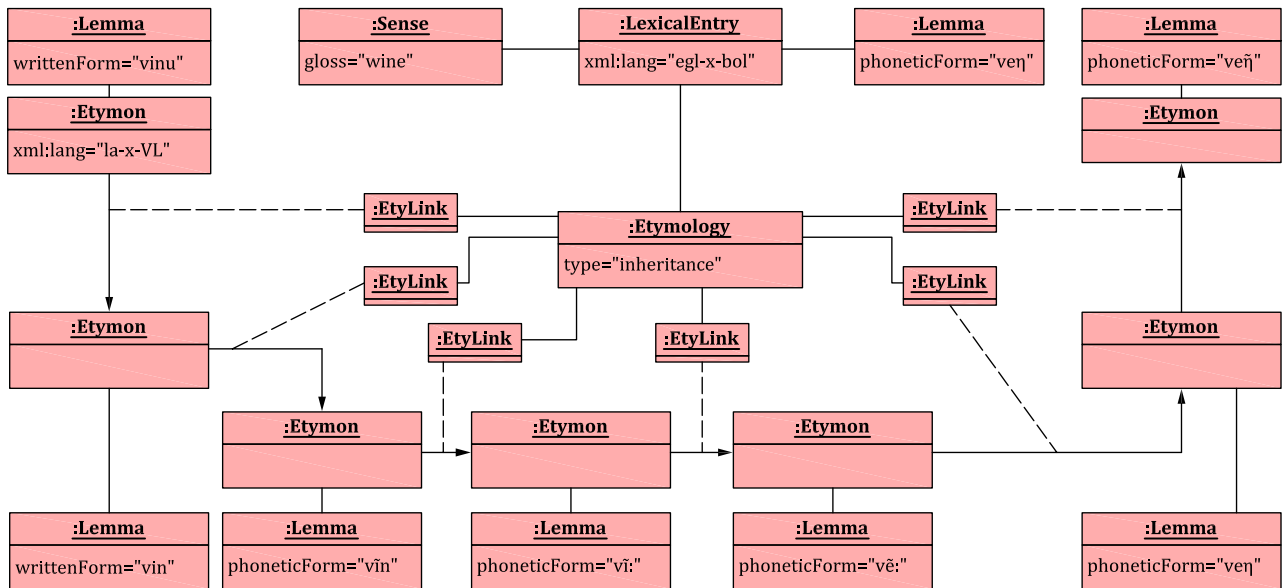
:Lemma
writtenForm="vinu"

:Sense
gloss="wine"

:LexicalEntry
xml:lang="egl-x-bol"

:Lemma
phoneticForm="veŋ"

:Lemma
phoneticForm="veŋ̃"

:Etymon
xml:lang="la-x-VL"

:Etymon

:EtyLink

:Etymology
type="inheritance"

:EtyLink

:EtyLink

:EtyLink

:Etymon

:EtyLink

:EtyLink

:Etymon

:Etymon

:Etymon

:Etymon

:Lemma
writtenForm="vin"

:Lemma
phoneticForm="vĩn"

:Lemma
phoneticForm="vĩ:"

:Lemma
phoneticForm="vẽ:"

:Lemma
phoneticForm="veŋ"